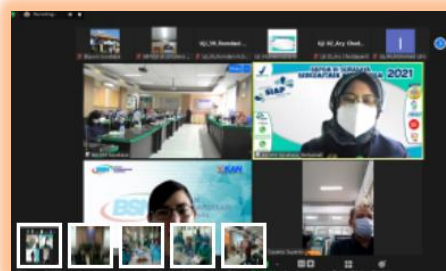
Recording...

Bapel Surabaya

BBPOM di Surabaya

IQ_YK_Rosidaf...

IQ_IG_Ary_Cholt...

Ujian Dinas

Bappel Surabaya

SIAP

SIAGA SURABAYA SEHAT

2021

BBPOM Surabaya, Pengawasan

BSN

KAN

Quality Sucah